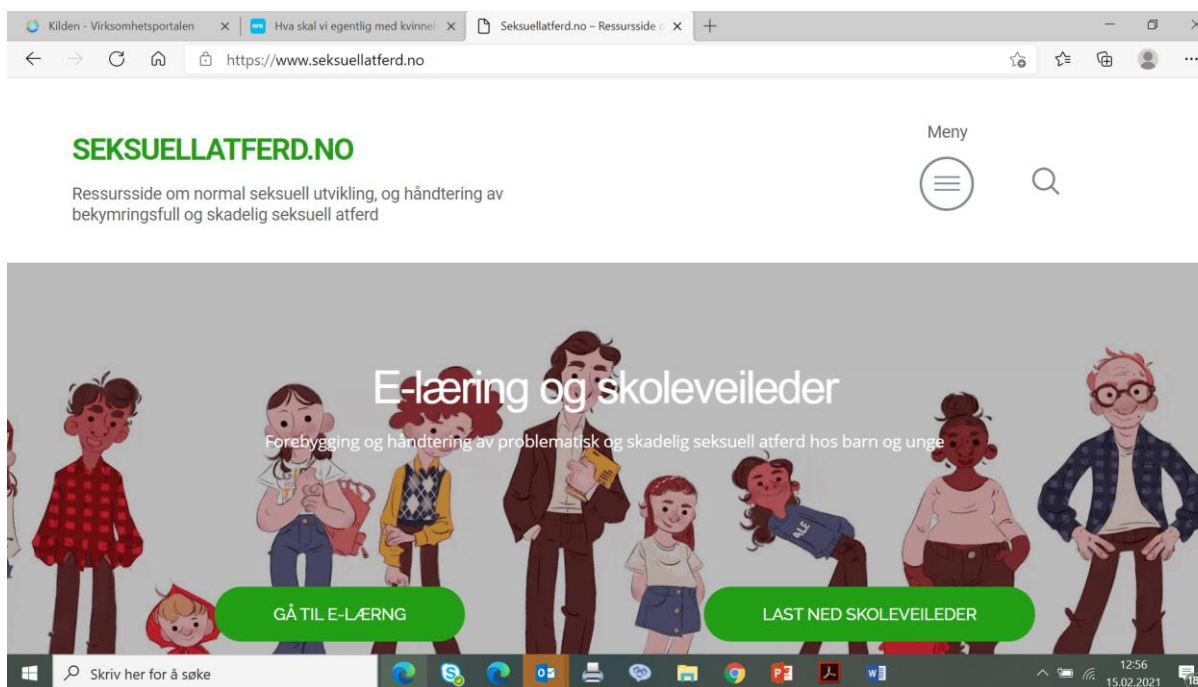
Kilden - Virksomhetsportalen ×
Hva skal vi egentlig med kvinnel ×
Seksuellatferd.no – Ressursside ×
+

https://www.seksuellatferd.no

SEKSUELLATFERD.NO

Ressursside om normal seksuell utvikling, og håndtering av bekymringsfull og skadelig seksuell atferd

Meny

E-læring og skoleveileder

Forebygging og håndtering av problematisk og skadelig seksuell atferd hos barn og unge

ALE

GÅ TIL E-LÆRNG

LAST NED SKOLEVEILEDER

Skriv her for å søke

12:56
15.02.2021